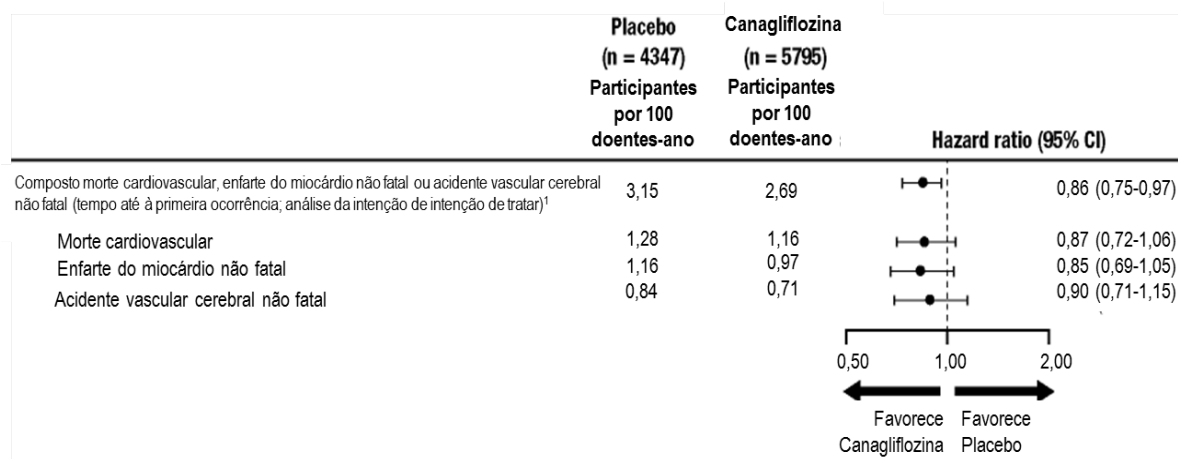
| | Placebo (n = 4347) Participantes por 100 doentes-ano | Canagliflozina (n = 5795) Participantes por 100 doentes-ano | Hazard ratio (95% CI) |
|---|---|---|---|
| Composto morte cardiovascular, enfarte do miocárdio não fatal ou acidente vascular cerebral não fatal (tempo até à primeira ocorrência; análise da intenção de intenção de tratar)$^1$ | 3,15 | 2,69 | 0,86 (0,75-0,97) |
| Morte cardiovascular | 1,28 | 1,16 | 0,87 (0,72-1,06) |
| Enfarte do miocárdio não fatal | 1,16 | 0,97 | 0,85 (0,69-1,05) |
| Acidente vascular cerebral não fatal | 0,84 | 0,71 | 0,90 (0,71-1,15) |

0,50 1,00 2,00

Favorece Canagliflozina

Favorece Placebo